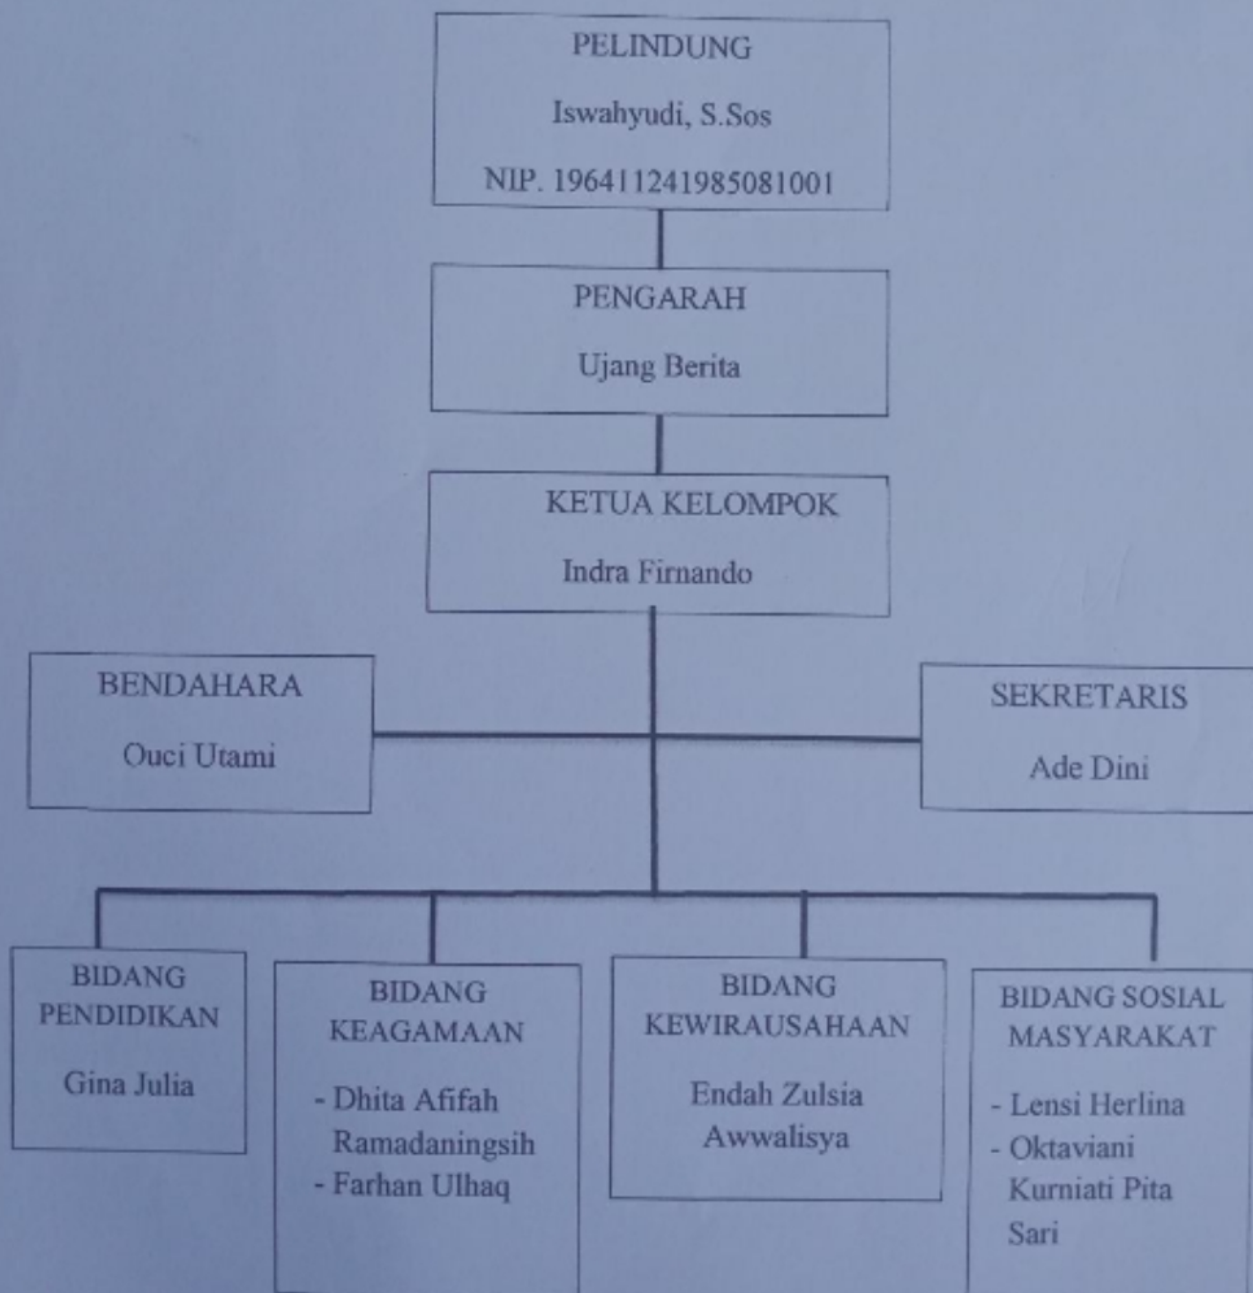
PELINDUNG

Iswahyudi, S.Sos

NIP. 196411241985081001

PENGARAH

Ujang Berita

KETUA KELOMPOK

Indra Firnando

BENDAHARA

Ouci Utami

SEKRETARIS

Ade Dini

BIDANG PENDIDIKAN

Gina Julia

BIDANG KEAGAMAAN

- Dhita Afifah Ramadaningsih
- Farhan Ulhaq

BIDANG KEWIRAUSAHAAN

Endah Zulsia Awwalisya

BIDANG SOSIAL MASYARAKAT

- Lensi Herlina
- Oktaviani Kurniati Pita Sari